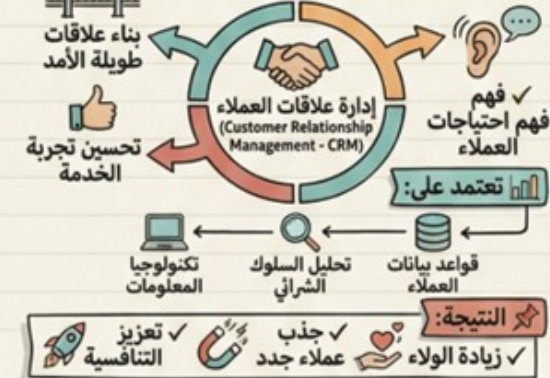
إدارة علاقات العملاء
(Customer Relationship Management - CRM)

بناء علاقات طويلة الأمد

تحسين تجربة الخدمة

✓ فهم
فهم احتياجات العملاء

تعتمد على:

قواعد بيانات العملاء

تحليل السلوك الشرائي

تكنولوجيا المعلومات

النتيجة:

✓ زيادة الولاء

✓ جذب عملاء جدد

✓ تعزيز التنافسية